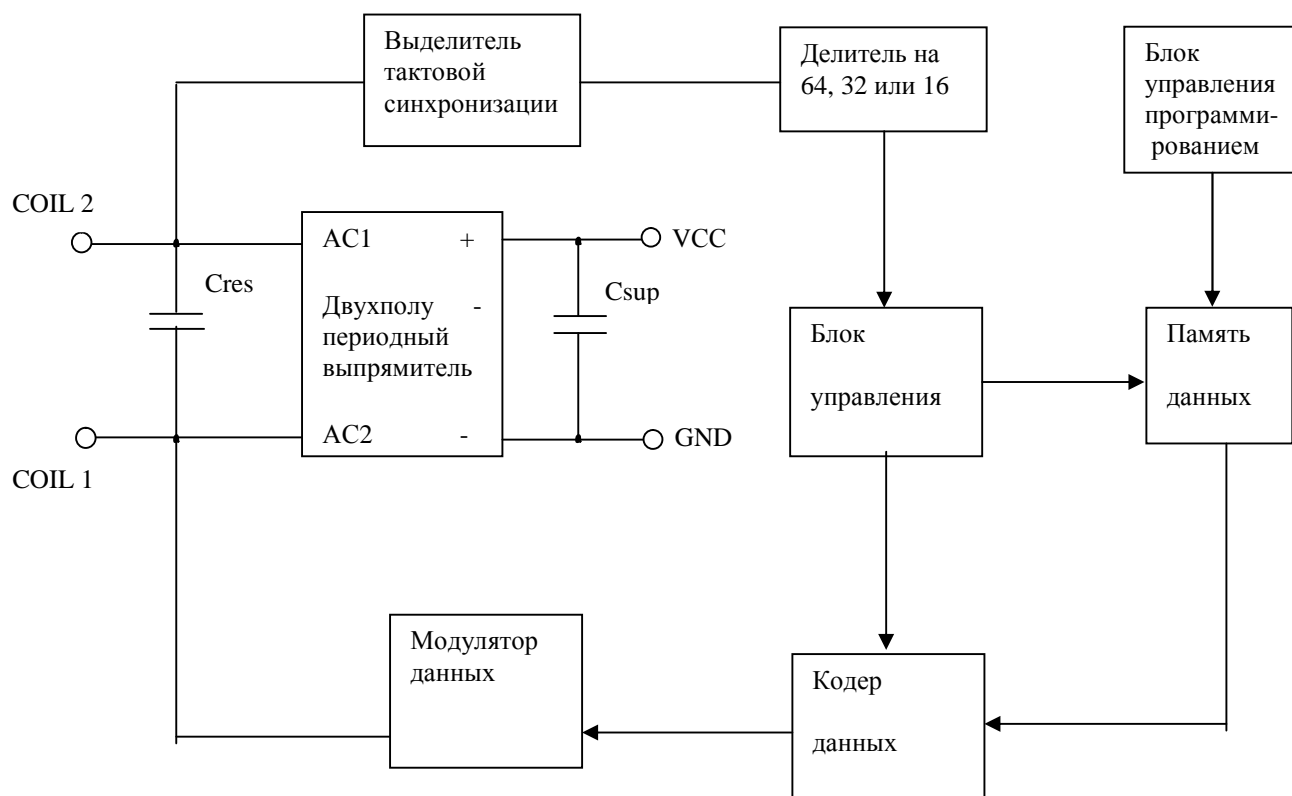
Выделитель тактовой синхронизации

Делитель на 64, 32 или 16

Блок управления программированием

COIL 2

AC1 +

VCC

Cres

Двухполупериодный выпрямитель -

Csup

Блок управления

Память данных

COIL 1

AC2 -

GND

Модулятор данных

Кодер данных